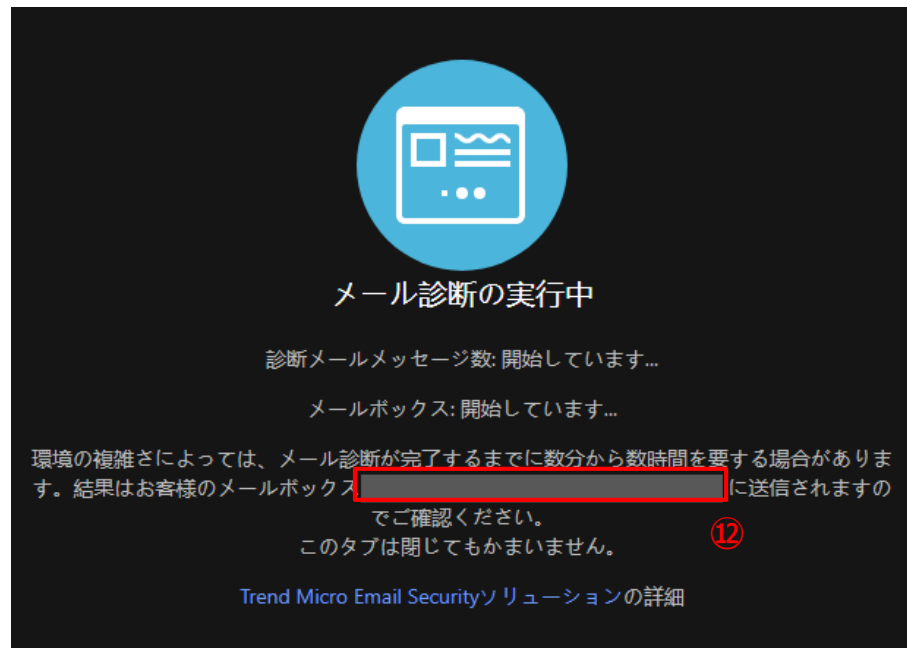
メール診断の実行中

診断メールメッセージ数: 開始しています...

メールボックス: 開始しています...

環境の複雑さによっては、メール診断が完了するまでに数分から数時間を要する場合があります。結果はお客様のメールボックス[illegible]に送信されますのでご確認ください。
このタブは閉じてもかまいません。

⑫

Trend Micro Email Securityソリューションの詳細